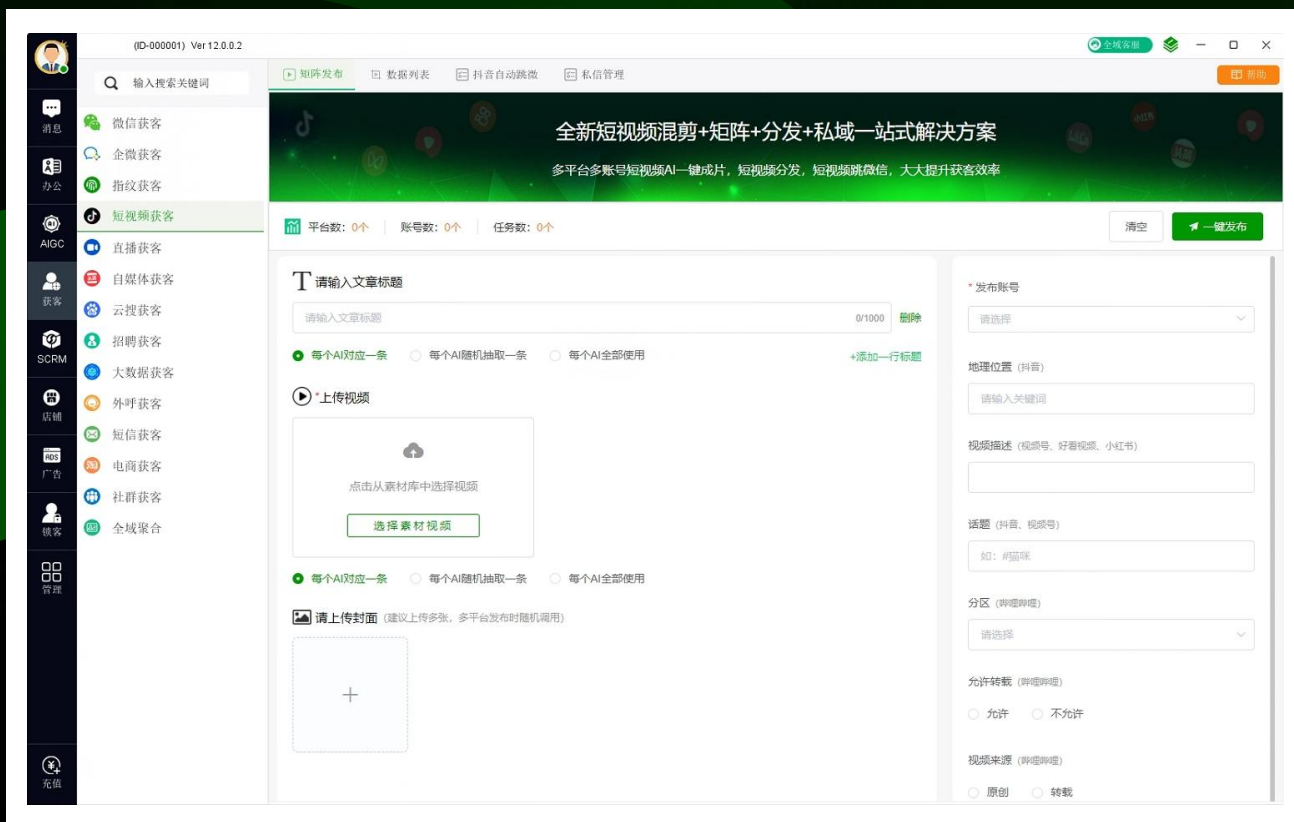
(ID-000001) Ver 12.0.0.2

全域客服

消息
办公
AIGC
获客
SCRM
店铺
广告
锁客
管理
充值

输入搜索关键词

微信获客
企微获客
指纹获客
短视频获客
直播获客
自媒体获客
云搜获客
招聘获客
大数据获客
外呼获客
短信获客
电商获客
社群获客
全域聚合

矩阵发布
数据列表
抖音自动跳微
私信管理

帮助

全新短视频混剪+矩阵+分发+私域一站式解决方案

多平台多账号短视频AI一键成片，短视频分发，短视频跳微信，大大提升获客效率

平台数：0个 | 账号数：0个 | 任务数：0个

清空
一键发布

请输入文章标题

请输入文章标题
0/1000
删除

每个AI对应一条
每个AI随机抽取一条
每个AI全部使用
+添加一行标题

*上传视频

点击从素材库中选择视频

选择素材视频

每个AI对应一条
每个AI随机抽取一条
每个AI全部使用

请上传封面 (建议上传多张，多平台发布时随机调用)

+

* 发布账号
请选择

地理位置 (抖音)
请输入关键词

视频描述 (视频号、好看视频、小红书)

话题 (抖音、视频号)
如：#猫咪

分区 (哔哩哔哩)
请选择

允许转载 (哔哩哔哩)
允许
不允许

视频来源 (哔哩哔哩)
原创
转载